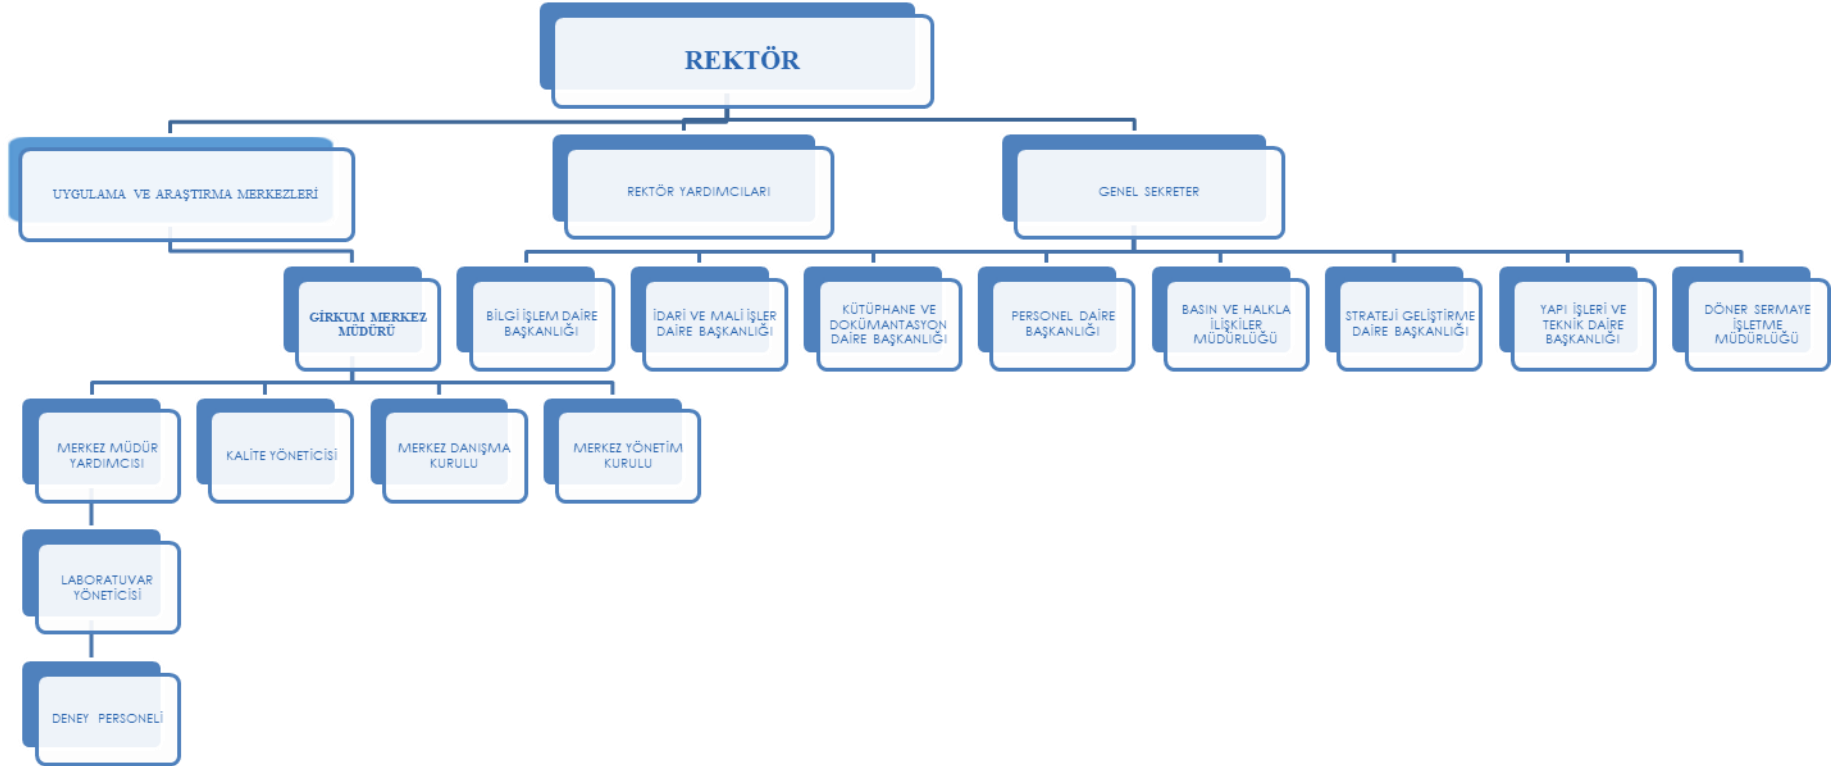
REKTÖR

UYGULAMA VE ARAŞTIRMA MERKEZLERİ

REKTÖR YARDIMCILARI

GENEL SEKRETER

GİRKUM MERKEZ MÜDÜRÜ

BİLGİ İŞLEM DAİRE BAŞKANLIĞI

İDARİ VE MALİ İŞLER DAİRE BAŞKANLIĞI

KÜTÜPHANE VE DOKÜMANTASYON DAİRE BAŞKANLIĞI

PERSONEL DAİRE BAŞKANLIĞI

BASIN VE HALKLA İLİŞKİLER MÜDÜRLÜĞÜ

STRATEJİ GELİŞTİRME DAİRE BAŞKANLIĞI

YAPI İŞLERİ VE TEKNİK DAİRE BAŞKANLIĞI

DÖNER SERMAYE İŞLETME MÜDÜRLÜĞÜ

MERKEZ MÜDÜR YARDIMCISI

KALİTE YÖNETİCİSİ

MERKEZ DANIŞMA KURULU

MERKEZ YÖNETİM KURULU

LABORATUVAR YÖNETİCİSİ

DENEY PERSONELİ